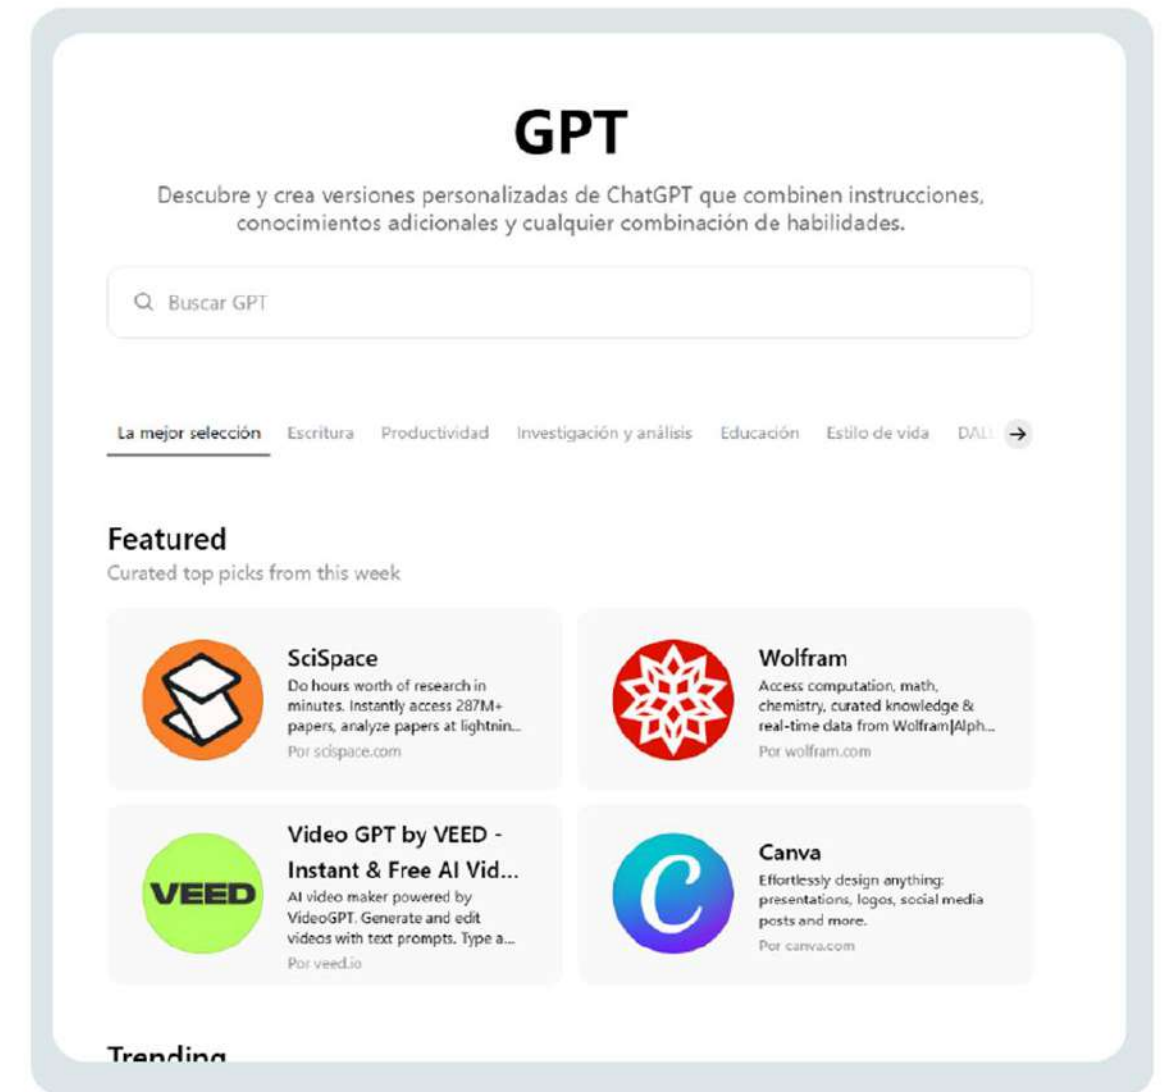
GPT

Descubre y crea versiones personalizadas de ChatGPT que combinen instrucciones, conocimientos adicionales y cualquier combinación de habilidades.

Buscar GPT

La mejor selección Escritura Productividad Investigación y análisis Educación Estilo de vida DAL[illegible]

Featured

Curated top picks from this week

SciSpace

Do hours worth of research in minutes. Instantly access 287M+ papers, analyze papers at lightnin...

Por scispace.com

Wolfram

Access computation, math, chemistry, curated knowledge & real-time data from Wolfram|Alph...

Por wolfram.com

VEED

Video GPT by VEED - Instant & Free AI Vid...

AI video maker powered by VideoGPT. Generate and edit videos with text prompts. Type a...

Por veed.io

Canva

Effortlessly design anything: presentations, logos, social media posts and more.

Por canva.com

Trending